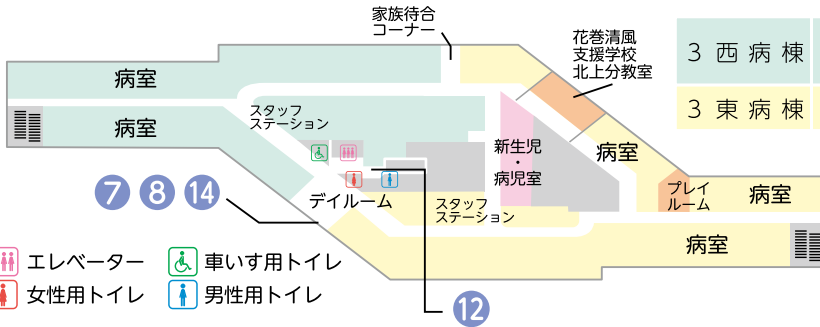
家族待合
コーナー

花巻清風
支援学校
北上分教室

3 西 病 棟

3 東 病 棟

病室

病室

スタッフ
ステーション

新生児
・
病児室

病室

プレイ
ルーム

病室

7 8 14

デイルーム

スタッフ
ステーション

病室

エレベーター
車いす用トイレ
女性用トイレ
男性用トイレ

12